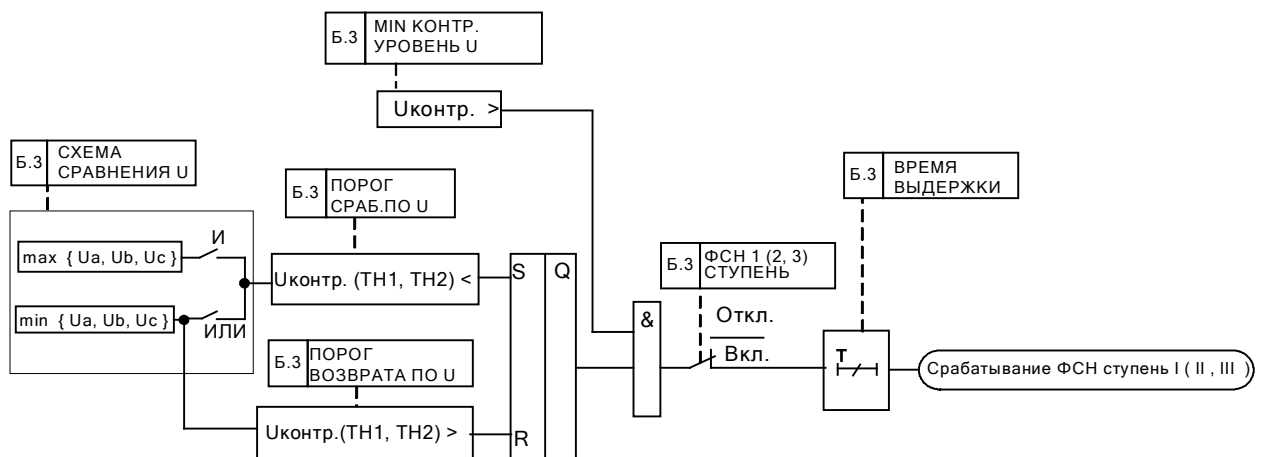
Б.3 MIN КОНТР. УРОВЕНЬ U

Uконтр. >

Б.3 СХЕМА СРАВНЕНИЯ U

Б.3 ПОРОГ СРАБ.ПО U

Б.3 ВРЕМЯ ВЫДЕРЖКИ

max { Ua, Ub, Uc }

И

min { Ua, Ub, Uc }

ИЛИ

Uконтр. (ТН1, ТН2) <

S

Q

Б.3 ФСН 1 (2, 3) СТУПЕНЬ

&

Откл.

Вкл.

T

Срабатывание ФСН ступень I ( II , III )

Б.3 ПОРОГ ВОЗВРАТА ПО U

Uконтр.(ТН1, ТН2) >

R